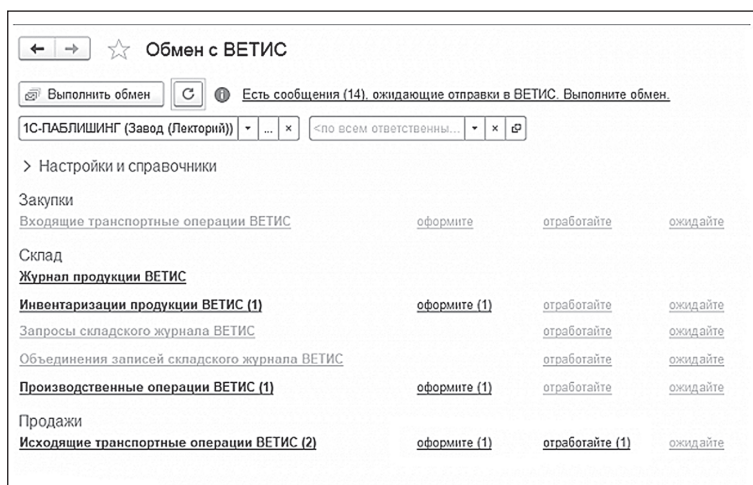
← → ☆ Обмен с ВЕТИС

Выполнить обмен
Есть сообщения (14), ожидающие отправки в ВЕТИС. Выполните обмен.

1С-ПАБЛИШИНГ (Завод (Лекторий)) ▾ ... ×
<по всем ответственны... ▾ ×

> Настройки и справочники

Закупки

| | | | |
|---|---|---|---|
| Входящие транспортные операции ВЕТИС | оформите | отработайте | ожидайте |

Склад

Журнал продукции ВЕТИС

| | | | |
|---|---|---|---|
| Инвентаризации продукции ВЕТИС (1) | оформите (1) | отработайте | ожидайте |
| Запросы складского журнала ВЕТИС | | отработайте | ожидайте |
| Объединения записей складского журнала ВЕТИС | | отработайте | ожидайте |
| Производственные операции ВЕТИС (1) | оформите (1) | отработайте | ожидайте |

Продажи

| | | | |
|---|---|---|---|
| Исходящие транспортные операции ВЕТИС (2) | оформите (1) | отработайте (1) | ожидайте |